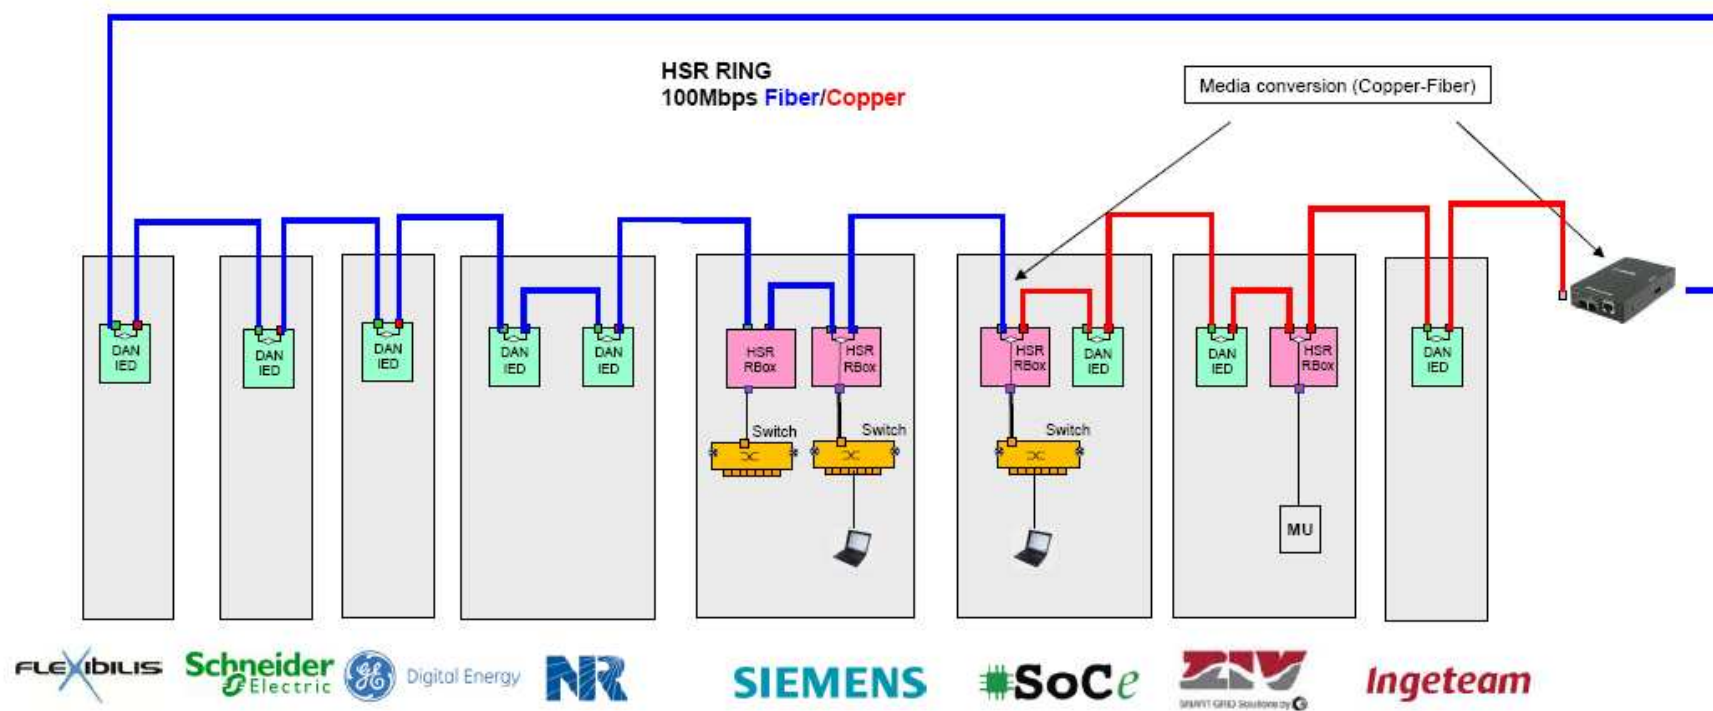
HSR RING
100Mbps Fiber/Copper

Media conversion (Copper-Fiber)

DAN IED

DAN IED

DAN IED

DAN IED

DAN IED

HSR RBox

HSR RBox

Switch

Switch

HSR RBox

DAN IED

Switch

DAN IED

HSR RBox

MU

DAN IED

FLEXIBILIS Schneider Electric GE Digital Energy NR SIEMENS SoCe ZIV SMART GRID Solutions by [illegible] Ingeteam